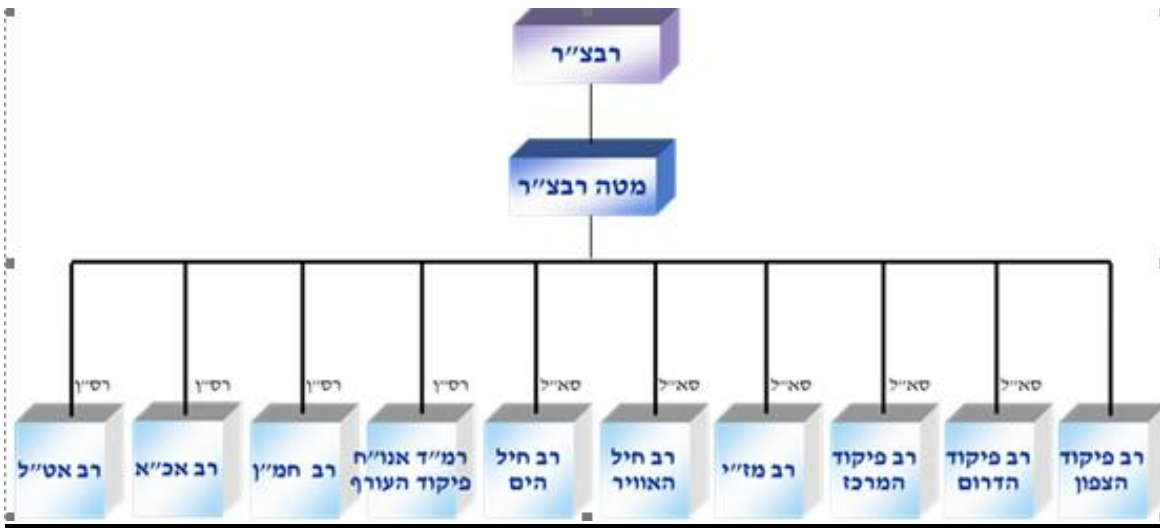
רבצ״ר

מטה רבצ״ר

סא״ל
רב פיקוד הצפון

סא״ל
רב פיקוד הדרום

סא״ל
רב פיקוד המרכז

סא״ל
רב מז״י

סא״ל
רב חיל האוויר

סא״ל
רב חיל הים

רס״ן
רמ״ד אנו״ח פיקוד העורף

רס״ן
רב חמ״ן

רס״ן
רב אכ״א

רס״ן
רב אט״ל